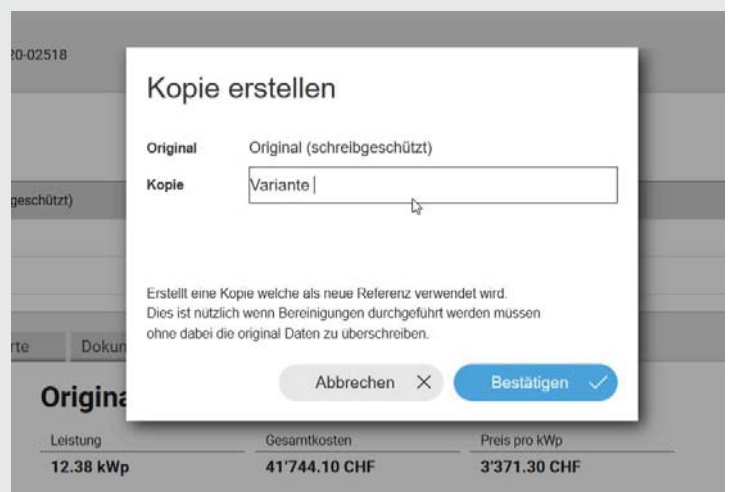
20-02518

geschützt)

rte

Dokun

Origina

Kopie erstellen

Original Original (schreibgeschützt)

Kopie Variante |

Erstellt eine Kopie welche als neue Referenz verwendet wird. Dies ist nützlich wenn Bereinigungen durchgeführt werden müssen ohne dabei die original Daten zu überschreiben.

Abbrechen ✕

Bestätigen ✓

Leistung
12.38 kWp

Gesamtkosten
41'744.10 CHF

Preis pro kWp
3'371.30 CHF